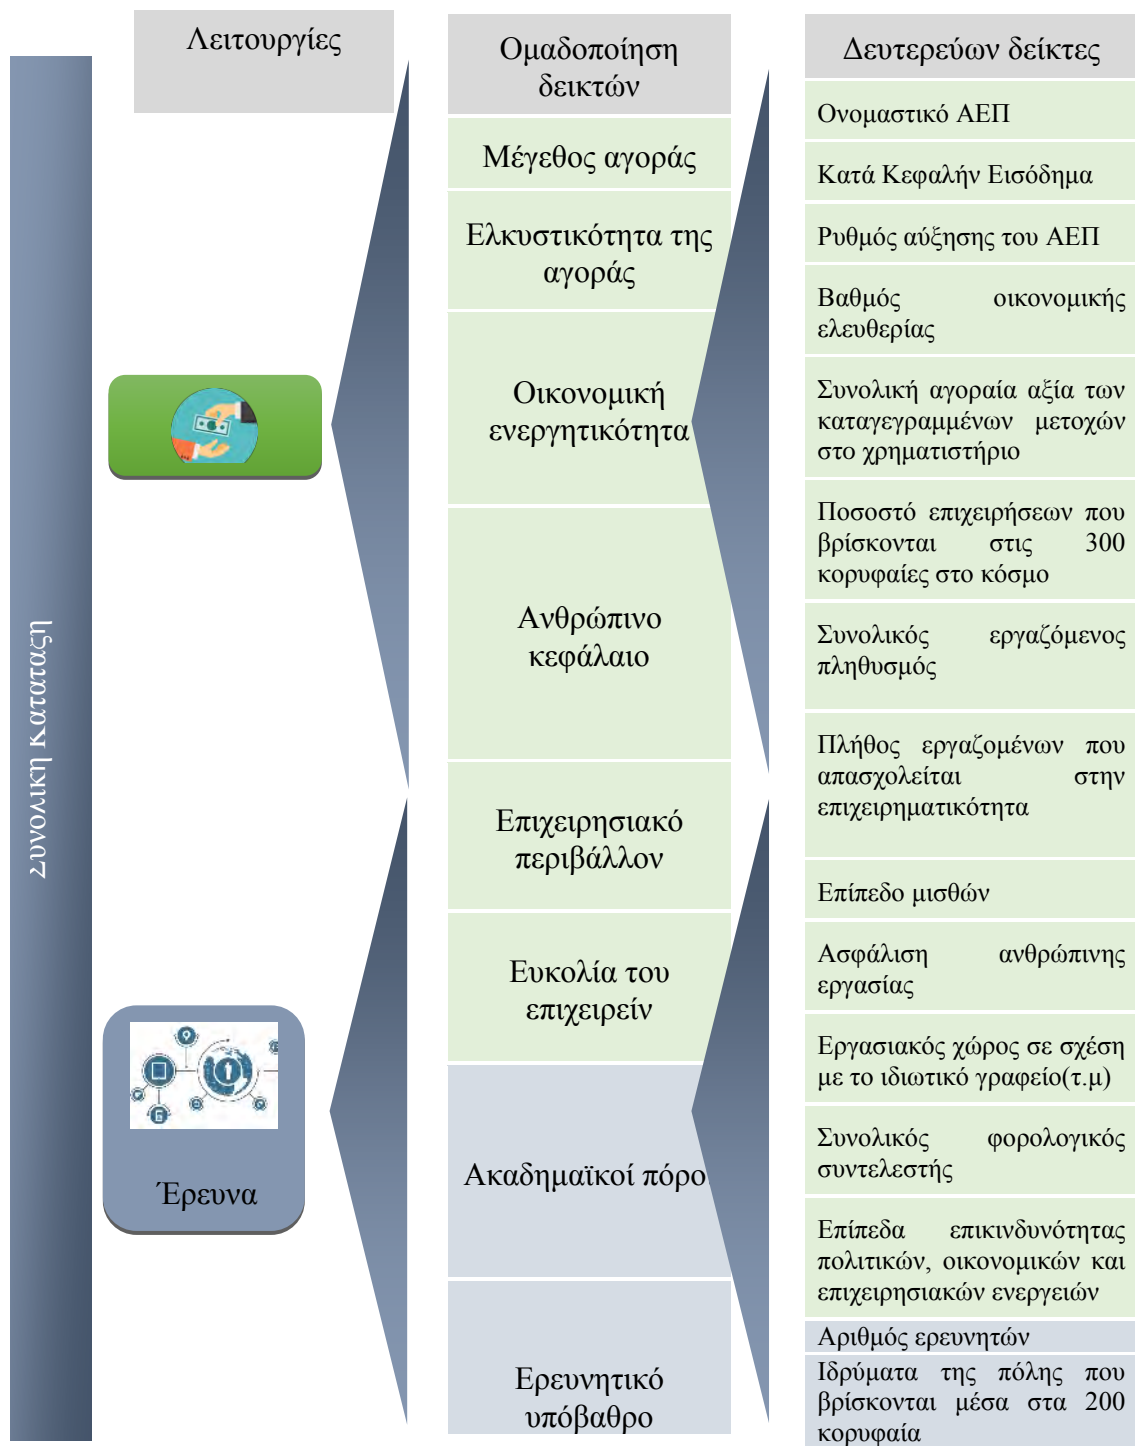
συνολική κατάταξη

Λειτουργίες

Έρευνα

Ομαδοποίηση δεικτών

Μέγεθος αγοράς

Ελκυστικότητα της αγοράς

Οικονομική ενεργητικότητα

Ανθρώπινο κεφάλαιο

Επιχειρησιακό περιβάλλον

Ευκολία του επιχειρείν

Ακαδημαϊκοί πόρο

Ερευνητικό υπόβαθρο

Δευτερεύων δείκτες

Ονομαστικό ΑΕΠ

Κατά Κεφαλήν Εισόδημα

Ρυθμός αύξησης του ΑΕΠ

Βαθμός οικονομικής ελευθερίας

Συνολική αγοραία αξία των καταγεγραμμένων μετοχών στο χρηματιστήριο

Ποσοστό επιχειρήσεων που βρίσκονται στις 300 κορυφαίες στο κόσμο

Συνολικός εργαζόμενος πληθυσμός

Πλήθος εργαζομένων που απασχολείται στην επιχειρηματικότητα

Επίπεδο μισθών

Ασφάλιση ανθρώπινης εργασίας

Εργασιακός χώρος σε σχέση με το ιδιωτικό γραφείο(τ.μ)

Συνολικός φορολογικός συντελεστής

Επίπεδα επικινδυνότητας πολιτικών, οικονομικών και επιχειρησιακών ενεργειών

Αριθμός ερευνητών

Ιδρύματα της πόλης που βρίσκονται μέσα στα 200 κορυφαία